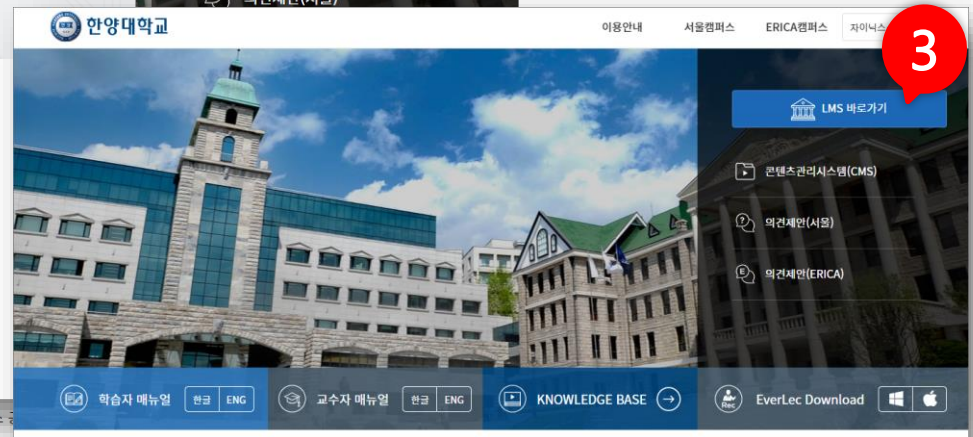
한양대학교

이용안내 서울캠퍼스 ERICA캠퍼스 자이닉스

3

LMS 바로가기

콘텐츠관리시스템(CMS)

의견제안(서울)

의견제안(ERICA)

학습자 매뉴얼 한글 ENG

교수자 매뉴얼 한글 ENG

KNOWLEDGE BASE

EverLec Download